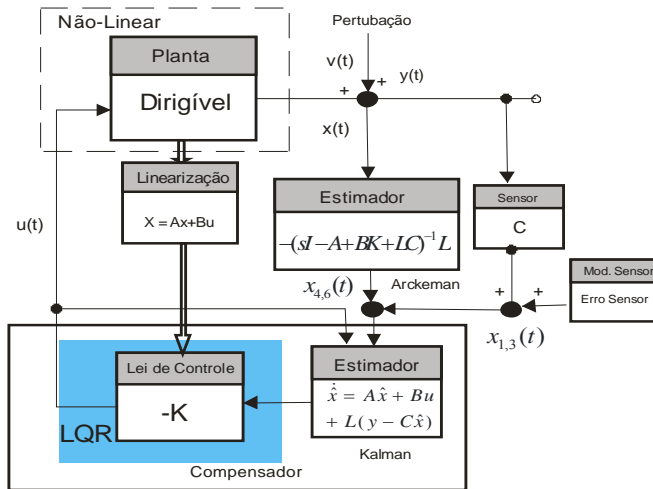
Não-Linear

Pertubação

Planta

Dirigível

v(t)

+

+

y(t)

+

x(t)

Linearização

X = Ax+Bu

u(t)

Estimador

$-(sI-A+BK+LC)^{-1}L$

Sensor

C

Mod. Sensor

Erro Sensor

Arckeman

$x_{4,6}(t)$

+

+

$x_{1,3}(t)$

Lei de Controle

-K

LQR

Estimador

$\dot{\hat{x}} = A\hat{x} + Bu$

$+ L(y - C\hat{x})$

Kalman

Compensador